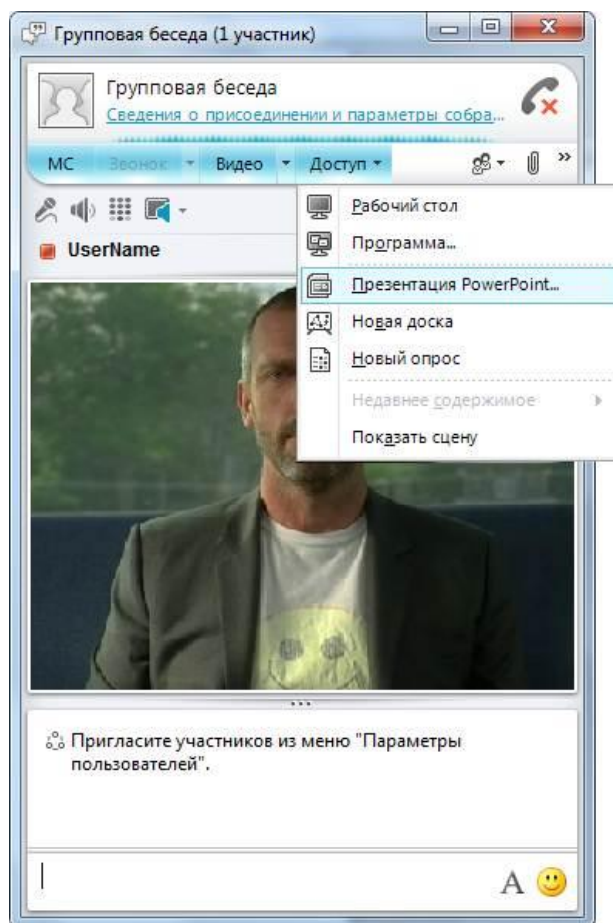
Групповая беседа (1 участник)

Групповая беседа

Сведения о присоединении и параметры собра...

МС Звонок Видео Доступ

Рабочий стол

Программа...

Презентация PowerPoint...

Новая доска

Новый опрос

Недавнее содержимое

Показать сцену

UserName

Пригласите участников из меню "Параметры пользователей".

A